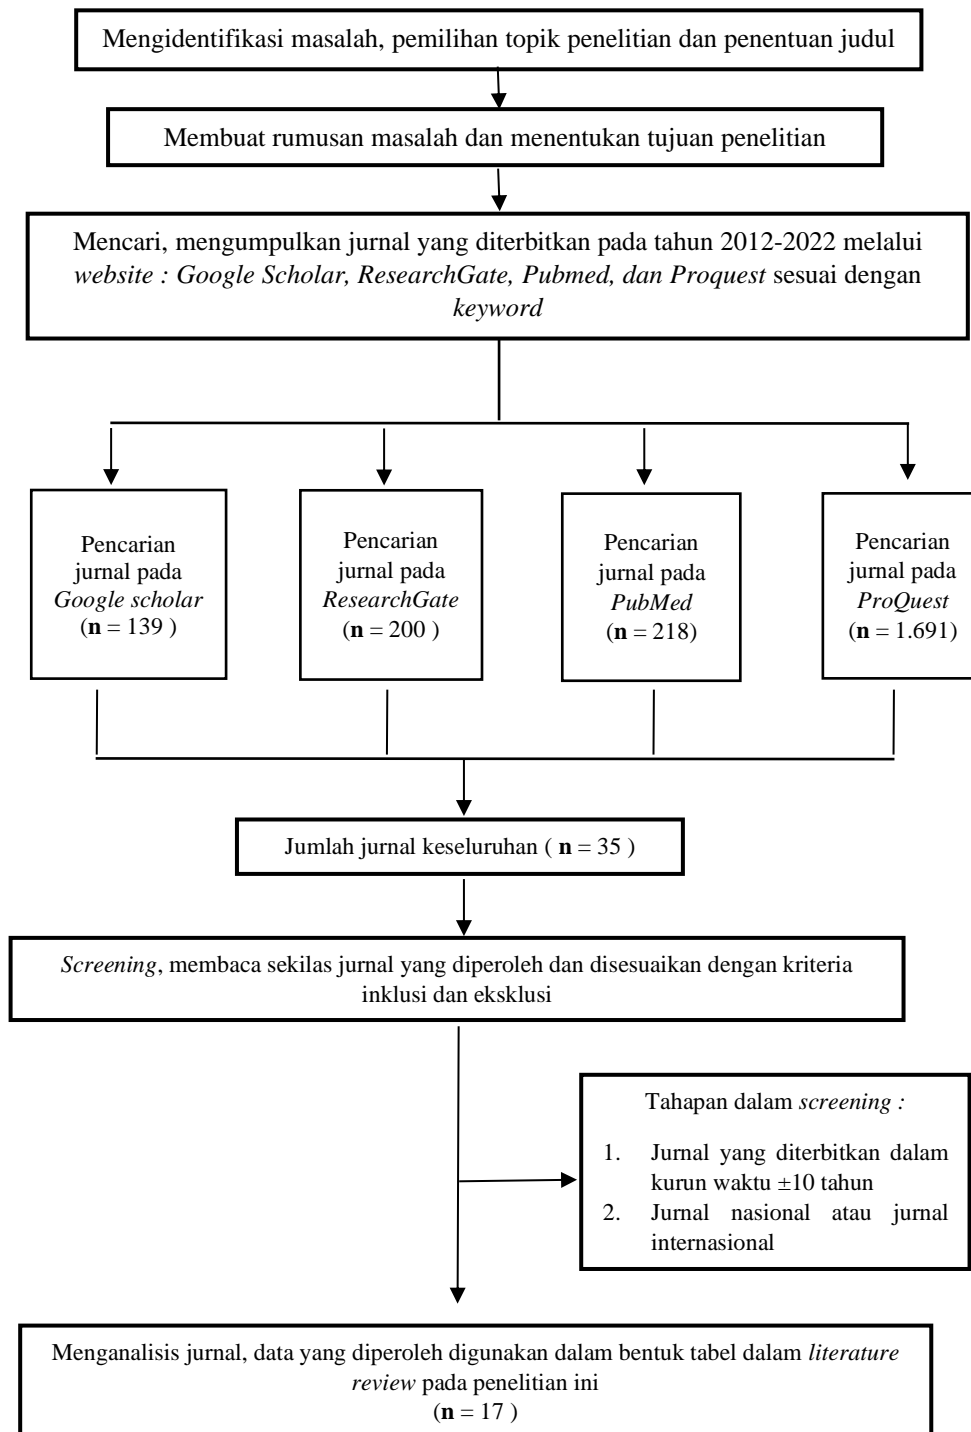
Mengidentifikasi masalah, pemilihan topik penelitian dan penentuan judul

Membuat rumusan masalah dan menentukan tujuan penelitian

Mencari, mengumpulkan jurnal yang diterbitkan pada tahun 2012-2022 melalui website : Google Scholar, ResearchGate, Pubmed, dan Proquest sesuai dengan keyword

Pencarian jurnal pada Google scholar (n = 139 )

Pencarian jurnal pada ResearchGate (n = 200 )

Pencarian jurnal pada PubMed (n = 218)

Pencarian jurnal pada ProQuest (n = 1.691)

Jumlah jurnal keseluruhan ( n = 35 )

Screening, membaca sekilas jurnal yang diperoleh dan disesuaikan dengan kriteria inklusi dan eksklusi

Tahapan dalam screening :

1. Jurnal yang diterbitkan dalam kurun waktu ±10 tahun
2. Jurnal nasional atau jurnal internasional

Menganalisis jurnal, data yang diperoleh digunakan dalam bentuk tabel dalam literature review pada penelitian ini (n = 17 )